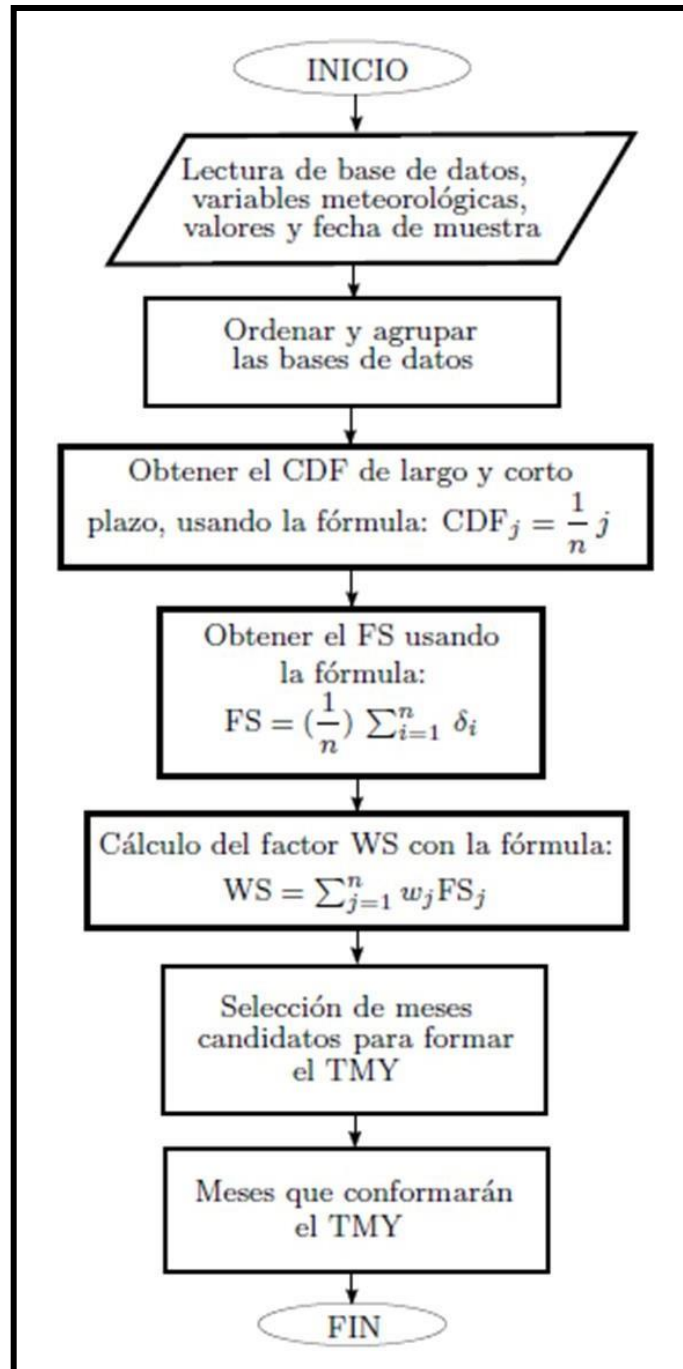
INICIO

Lectura de base de datos, variables meteorológicas, valores y fecha de muestra

Ordenar y agrupar las bases de datos

Obtener el CDF de largo y corto plazo, usando la fórmula: $\text{CDF}_j = \frac{1}{n} j$

Obtener el FS usando la fórmula: $\text{FS} = (\frac{1}{n}) \sum_{i=1}^{n} \delta_i$

Cálculo del factor WS con la fórmula: $\text{WS} = \sum_{j=1}^{n} w_j \text{FS}_j$

Selección de meses candidatos para formar el TMY

Meses que conformarán el TMY

FIN